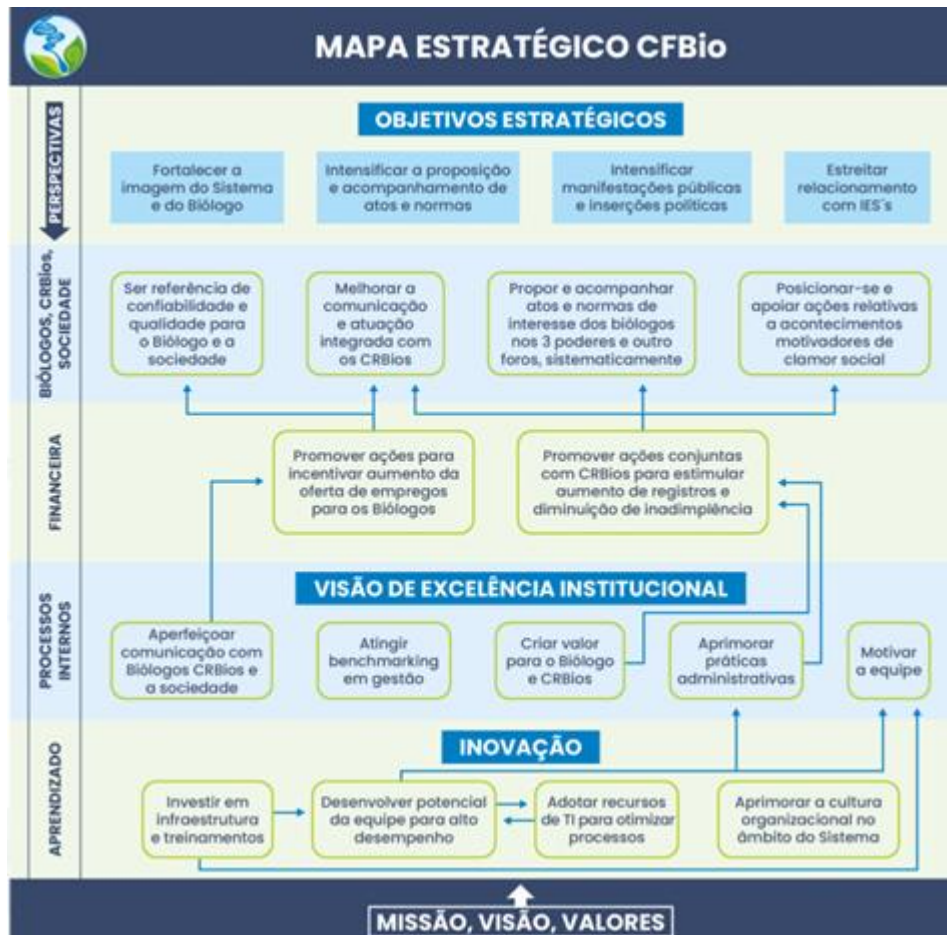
MAPA ESTRATÉGICO CFBio

PERSPECTIVAS

OBJETIVOS ESTRATÉGICOS

Fortalecer a imagem do Sistema e do Biólogo

Intensificar a proposição e acompanhamento de atos e normas

Intensificar manifestações públicas e inserções políticas

Estreitar relacionamento com IES´s

BIÓLOGOS, CRBios, SOCIEDADE

Ser referência de confiabilidade e qualidade para o Biólogo e a sociedade

Melhorar a comunicação e atuação integrada com os CRBios

Propor e acompanhar atos e normas de interesse dos biólogos nos 3 poderes e outro foros, sistematicamente

Posicionar-se e apoiar ações relativas a acontecimentos motivadores de clamor social

FINANCEIRA

Promover ações para incentivar aumento da oferta de empregos para os Biólogos

Promover ações conjuntas com CRBios para estimular aumento de registros e diminuição de inadimplência

PROCESSOS INTERNOS

VISÃO DE EXCELÊNCIA INSTITUCIONAL

Aperfeiçoar comunicação com Biólogos CRBios e a sociedade

Atingir benchmarking em gestão

Criar valor para o Biólogo e CRBios

Aprimorar práticas administrativas

Motivar a equipe

APRENDIZADO

INOVAÇÃO

Investir em infraestrutura e treinamentos

Desenvolver potencial da equipe para alto desempenho

Adotar recursos de TI para otimizar processos

Aprimorar a cultura organizacional no âmbito do Sistema

MISSÃO, VISÃO, VALORES